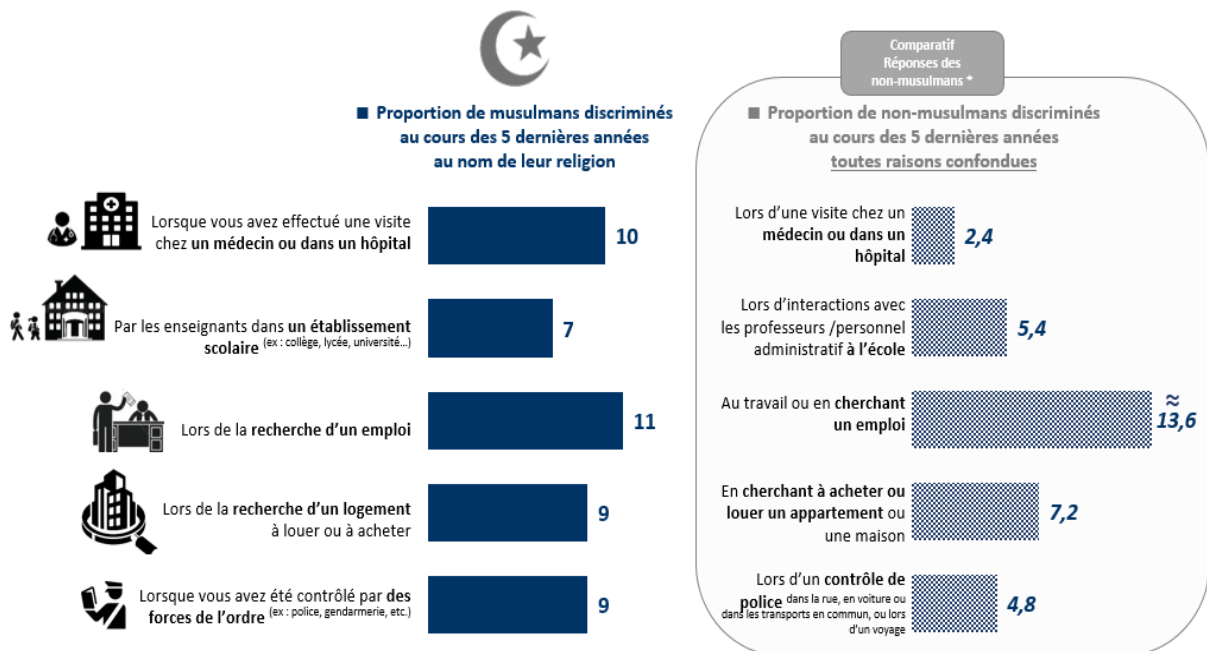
■ Proportion de musulmans discriminés au cours des 5 dernières années au nom de leur religion

Lorsque vous avez effectué une visite chez **un médecin ou dans un hôpital** 10

Par les enseignants dans **un établissement scolaire** (ex : collège, lycée, université…) 7

Lors de la **recherche d'un emploi** 11

Lors de la **recherche d'un logement** à louer ou à acheter 9

Lorsque vous avez été contrôlé par **des forces de l'ordre** (ex : police, gendarmerie, etc.) 9

Comparatif Réponses des non-musulmans *

■ Proportion de non-musulmans discriminés au cours des 5 dernières années toutes raisons confondues

Lors d'une visite chez un **médecin ou dans un hôpital** 2,4

Lors d'interactions avec les professeurs /personnel administratif **à l'école** 5,4

Au travail ou en **cherchant un emploi** ≈ 13,6

En **cherchant à acheter ou louer un appartement** ou une maison 7,2

Lors d'un **contrôle de police** dans la rue, en voiture ou dans les transports en commun, ou lors d'un voyage 4,8